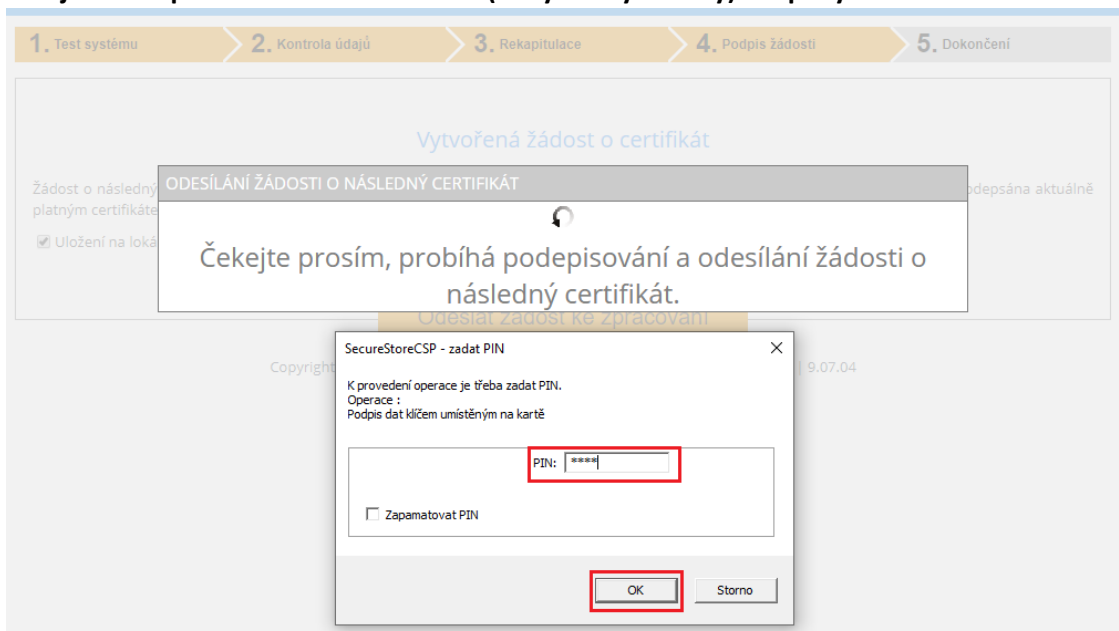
1. Test systému

2. Kontrola údajů

3. Rekapitulace

4. Podpis žádosti

5. Dokončení

Vytvořená žádost o certifikát

Žádost o následný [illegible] podepsána aktuálně platným certifikáte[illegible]

☑ Uložení na lok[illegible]

ODESÍLÁNÍ ŽÁDOSTI O NÁSLEDNÝ CERTIFIKÁT

Čekejte prosím, probíhá podepisování a odesílání žádosti o následný certifikát.

Odeslat žádost ke zpracování

Copyright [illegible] | 9.07.04

SecureStoreCSP - zadat PIN

K provedení operace je třeba zadat PIN.
Operace :
Podpis dat klíčem umístěným na kartě

PIN: ****

☐ Zapamatovat PIN

OK

Storno